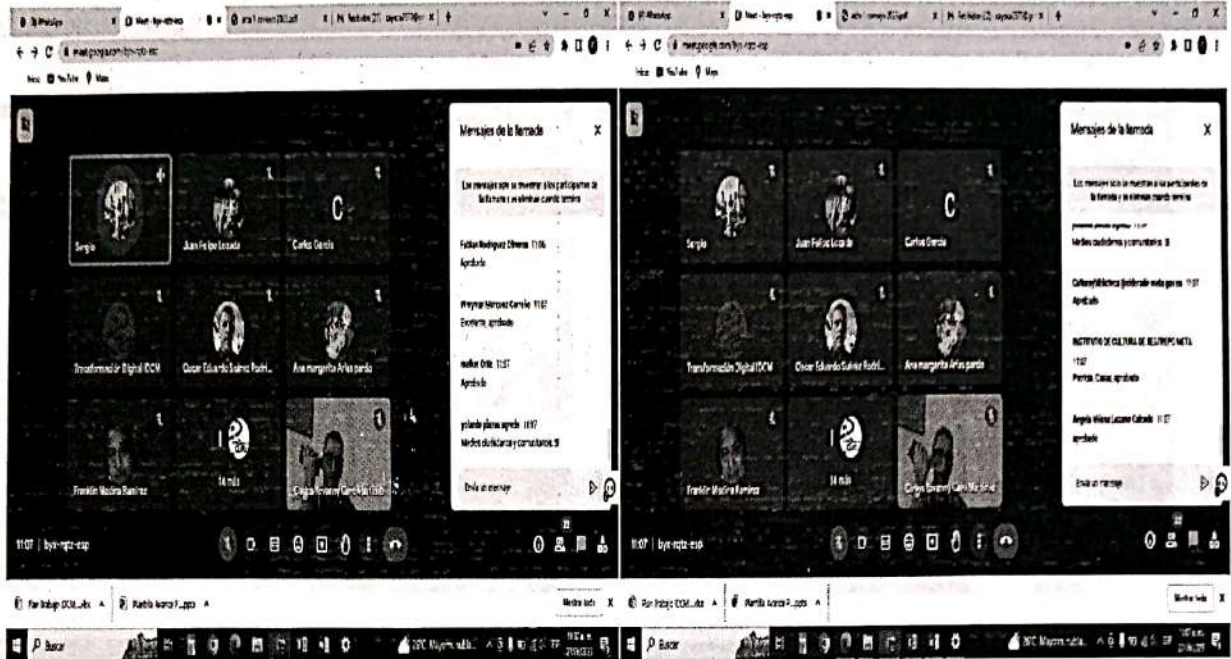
Mensajes de la llamada

Los mensajes solo se muestran a los participantes de la llamada y se eliminan cuando termina

Fabian Rodriguez Oliveros 11:06
Aprobado

Weymar Marquez Carreño 11:07
Excelente, aprobado

walker Ortiz 11:07
Aprobado

yolando plazas agredo 11:07
Medios ciudadanos y comunitarios: SI

Envía un mensaje

Sergio
Juan Felipe Losada
Carlos García
Transformación Digital IDCM
Oscar Eduardo Suárez Rodrí...
Ana margarita Arias pardo
Franklin Medina Ramírez
14 más
Carlos Fernando Castillo Machado

11:07 | byx-rqtz-esp

Mensajes de la llamada

Los mensajes solo se muestran a los participantes de la llamada y se eliminan cuando termina

Medios ciudadanos y comunitarios: SI

Cultura/biblioteca /patrimonio meta gov co 11:07
Aprobado

INSTITUTO DE CULTURA DE RESTREPO META 11:07
Patricia Cassa, aprobado

Angela Viviana Lozano Cabrada 11:07
aprobado

Envía un mensaje

Sergio
Juan Felipe Losada
Carlos García
Transformación Digital IDCM
Oscar Eduardo Suárez Rodrí...
Ana margarita Arias pardo
Franklin Medina Ramírez
14 más
Carlos Fernando Castillo Machado

11:07 | byx-rqtz-esp

Buscar
Mostrar todo